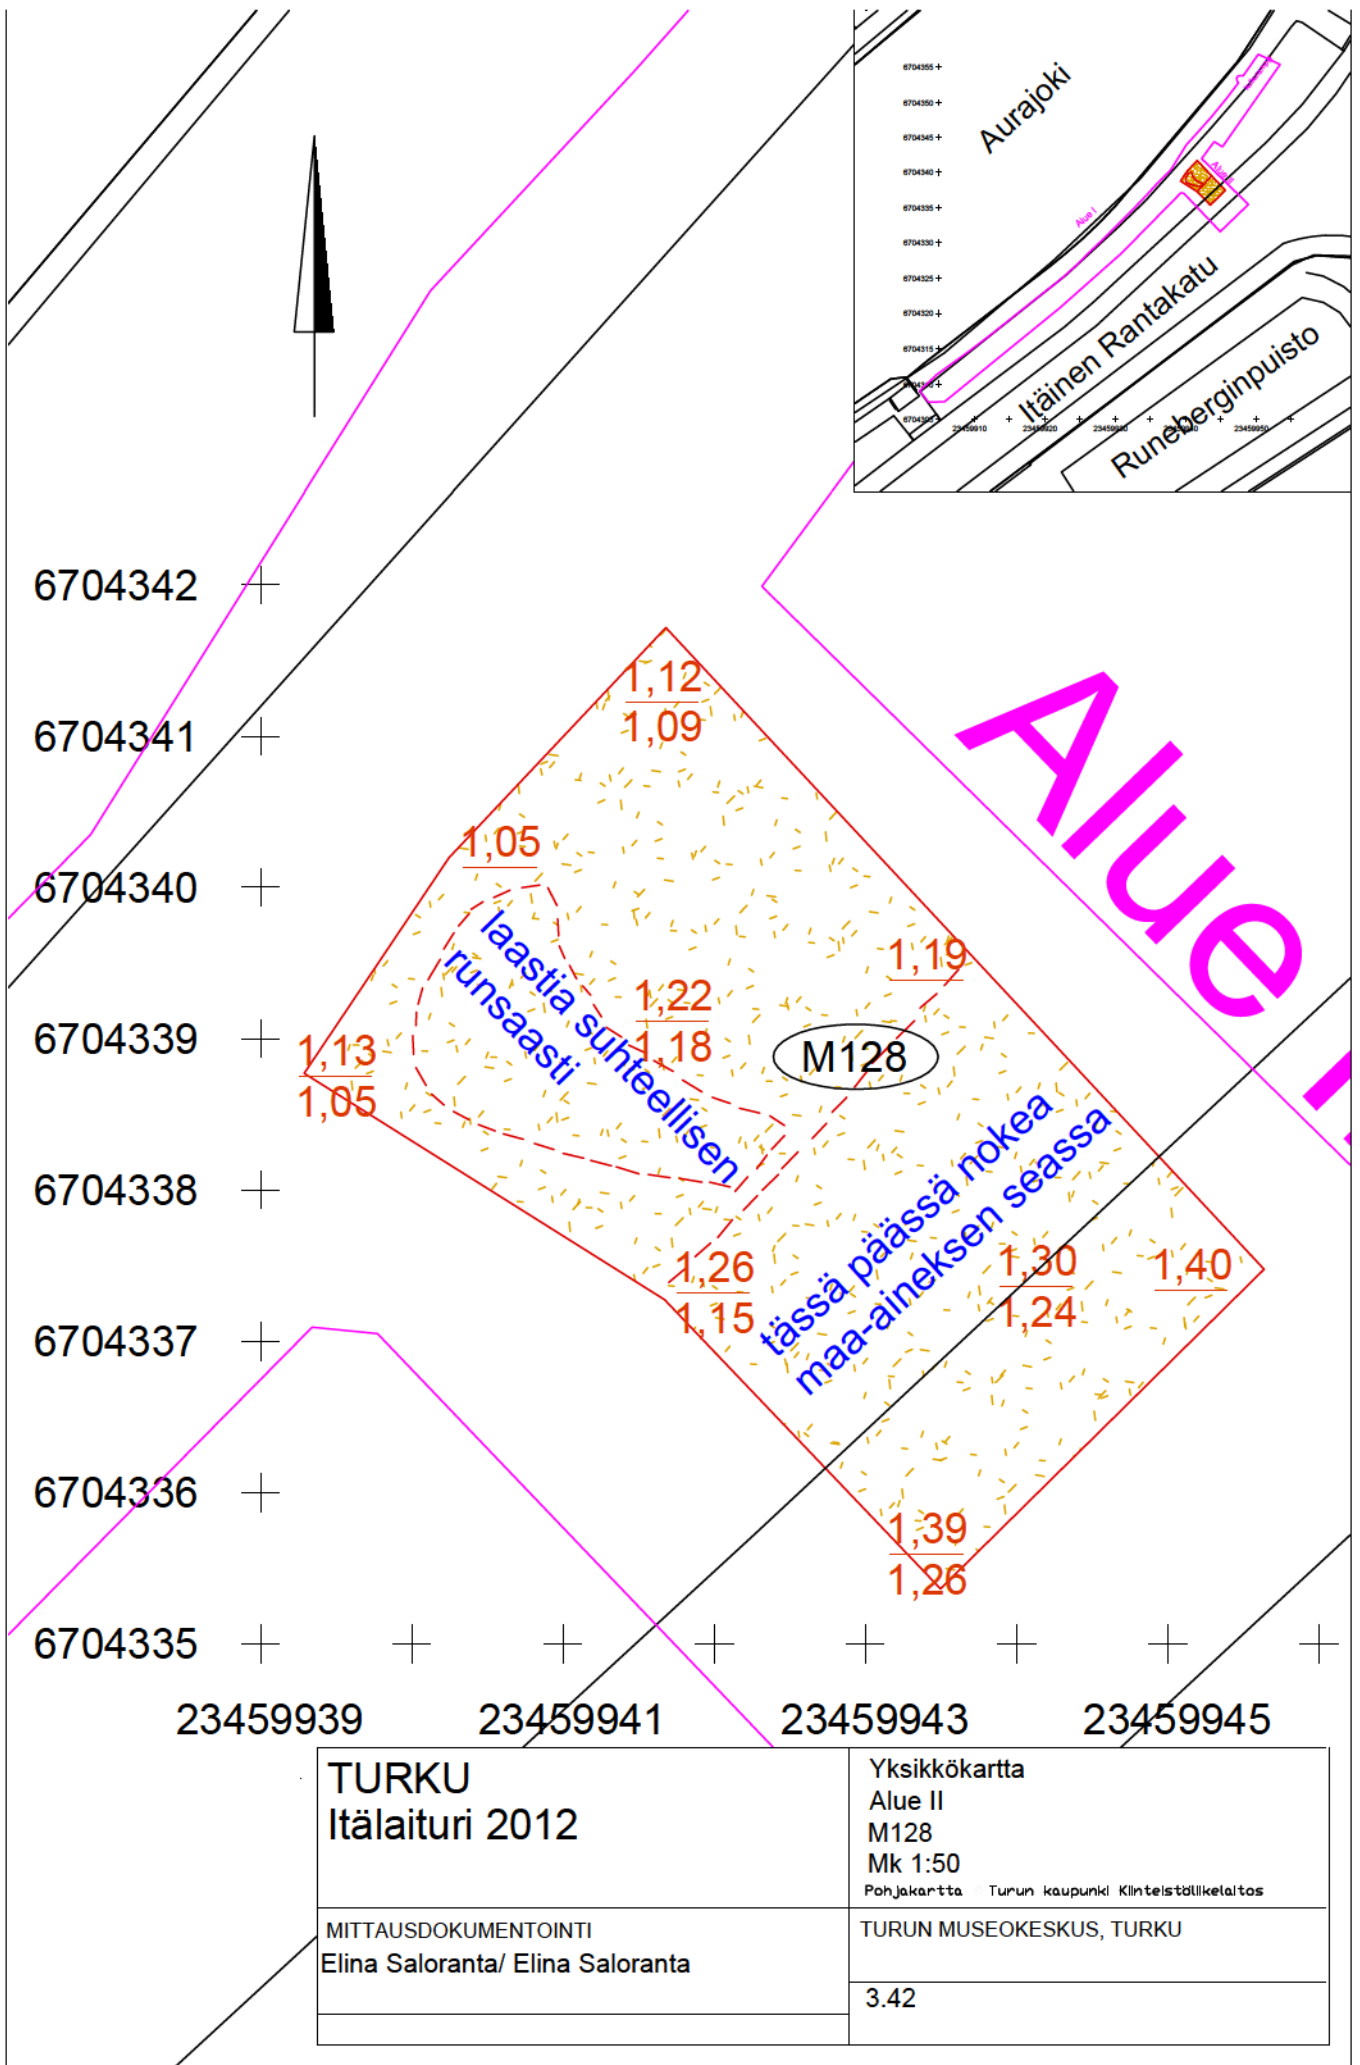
6704355
6704350
6704345
6704340
6704335
6704330
6704325
6704320
6704315
6704310
6704305
23459910
23459920
23459930
23459940
23459950

Aurajoki
Alue I
Alue II
Itäinen Rantakatu
Runeberginpuisto

Alue II

6704342
6704341
6704340
6704339
6704338
6704337
6704336
6704335

1,12
1,09

1,05

1,19

1,22
1,18

1,13
1,05

M128

laastia suhteellisen runsaasti

tässä päässä nokea maa-aineksen seassa

1,26
1,15

1,30
1,24

1,40

1,39
1,26

23459939
23459941
23459943
23459945

| TURKU Itälaituri 2012 | Yksikkökartta Alue II M128 Mk 1:50 Pohjakartta Turun kaupunki Kiinteistölaitos |
|---|---|
| MITTAUSDOKUMENTOINTI Elina Saloranta/ Elina Saloranta | TURUN MUSEOKESKUS, TURKU |
| | 3.42 |